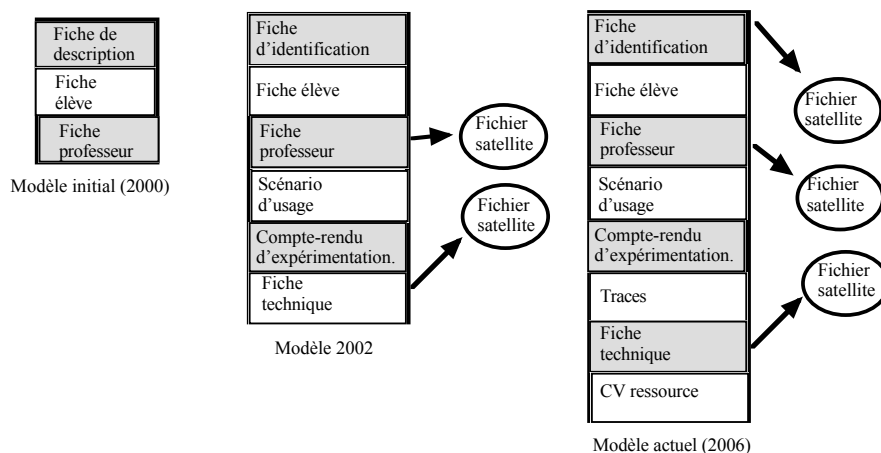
Fiche de description

Fiche élève

Fiche professeur

Modèle initial (2000)

Fiche d'identification

Fiche élève

Fiche professeur

Scénario d'usage

Compte-rendu d'expérimentation.

Fiche technique

Fichier satellite

Fichier satellite

Modèle 2002

Fiche d'identification

Fiche élève

Fiche professeur

Scénario d'usage

Compte-rendu d'expérimentation.

Traces

Fiche technique

CV ressource

Fichier satellite

Fichier satellite

Fichier satellite

Modèle actuel (2006)